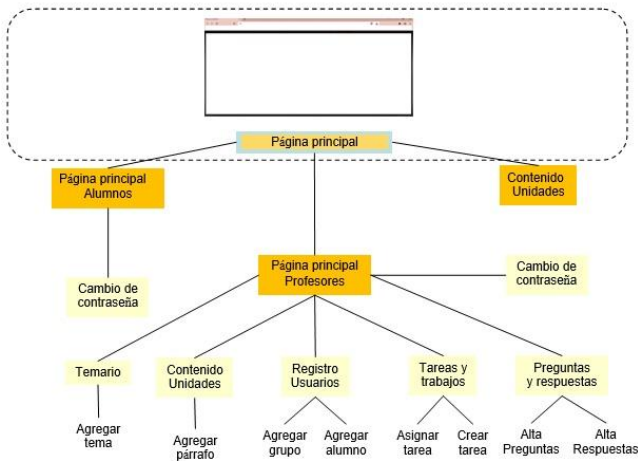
Página principal

Página principal Alumnos

Contenido Unidades

Cambio de contraseña

Página principal Profesores

Cambio de contraseña

Temario

Agregar tema

Contenido Unidades

Agregar párrafo

Registro Usuarios

Agregar grupo

Agregar alumno

Tareas y trabajos

Asignar tarea

Crear tarea

Preguntas y respuestas

Alta Preguntas

Alta Respuestas